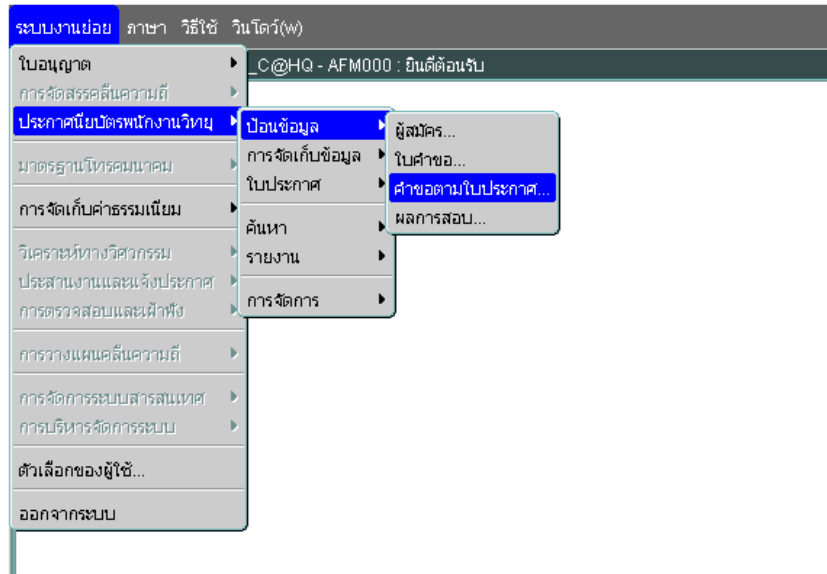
ระบบงานย่อย ภาษา วิธีใช้ วินโดว์(w)

_C@HQ - AFM000 : ยินดีต้อนรับ

ใบอนุญาต
การจัดสรรคลื่นความถี่
ประกาศนียบัตรพนักงานวิทยุ
มาตรฐานโทรคมนาคม
การจัดเก็บค่าธรรมเนียม
วิเคราะห์ทางวิศวกรรม
ประสานงานและแจ้งประกาศ
การตรวจสอบและเฝ้าฟัง
การวางแผนคลื่นความถี่
การจัดการระบบสารสนเทศ
การบริหารจัดการระบบ
ตัวเลือกของผู้ใช้...
ออกจากระบบ

ป้อนข้อมูล
การจัดเก็บข้อมูล
ใบประกาศ
ค้นหา
รายงาน
การจัดการ

ผู้สมัคร...
ใบคำขอ...
คำขอตามใบประกาศ...
ผลการสอบ...